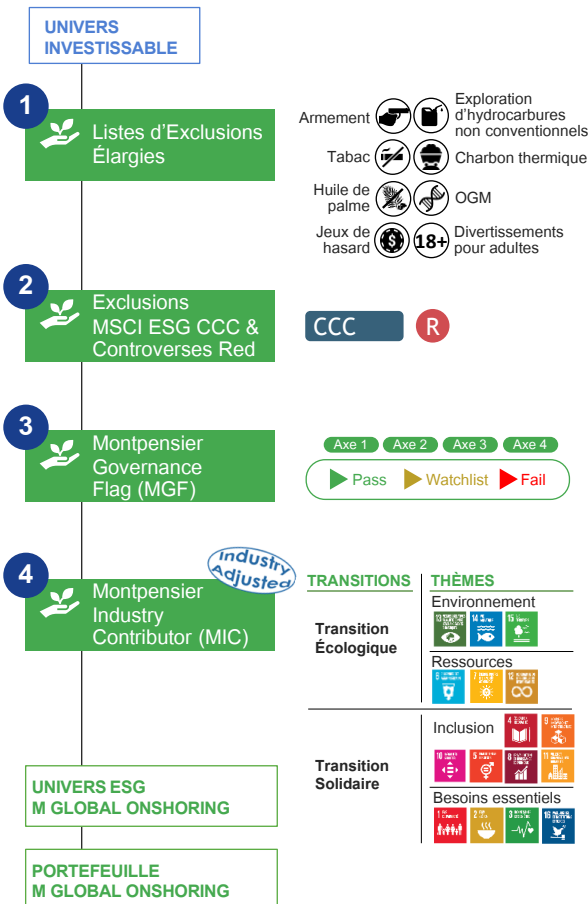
UNIVERS INVESTISSABLE

1
Listes d’Exclusions Élargies

Armement
Exploration d’hydrocarbures non conventionnels
Tabac
Charbon thermique
Huile de palme
OGM
Jeux de hasard
18+
Divertissements pour adultes

2
Exclusions MSCI ESG CCC & Controverses Red

CCC
R

3
Montpensier Governance Flag (MGF)

Axe 1
Axe 2
Axe 3
Axe 4
Pass
Watchlist
Fail

4
Industry Adjusted
Montpensier Industry Contributor (MIC)

| TRANSITIONS | THÈMES |
|---|---|
| Transition Écologique | Environnement |
| | Ressources |
| Transition Solidaire | Inclusion |
| | Besoins essentiels |

UNIVERS ESG M GLOBAL ONSHORING

PORTEFEUILLE M GLOBAL ONSHORING